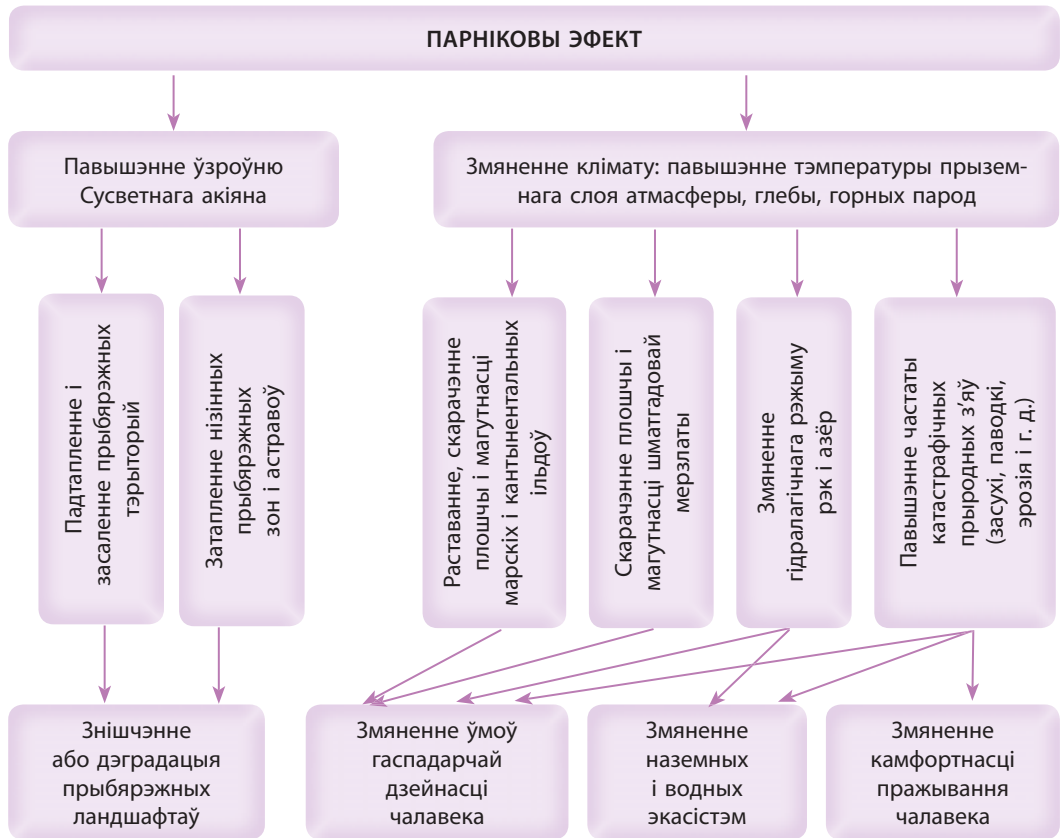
ПАРНІКОВЫ ЭФЕКТ

Павышэнне ўзроўню Сусветнага акіяна

Змяненне клімату: павышэнне тэмпературы прыземнага слоя атмасферы, глебы, горных парод

Падтапленне і засаленне прыбярэжных тэрыторый

Затапленне нізінных прыбярэжных зон і астравоў

Раставанне, скарачэнне плошчы і магутнасці марскіх і кантынентальных ільдоў

Скарачэнне плошчы і магутнасці шматгадовай мерзлаты

Змяненне гідралагічнага рэжыму рэк і азёр

Павышэнне частаты катастрафічных прыродных з'яў (засухі, паводкі, эрозія і г. д.)

Знішчэнне або дэградацыя прыбярэжных ландшафтаў

Змяненне ўмоў гаспадарчай дзейнасці чалавека

Змяненне наземных і водных экасістэм

Змяненне камфортнасці пражывання чалавека